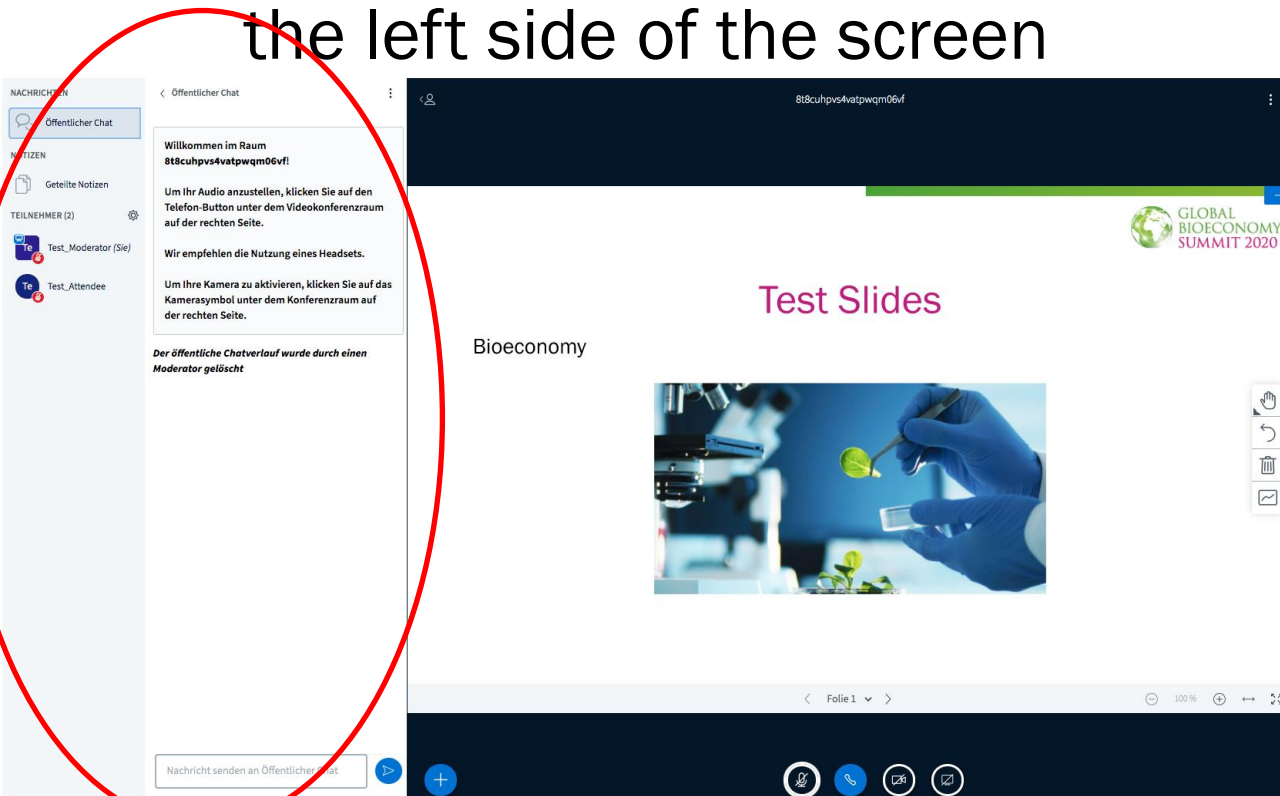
the left side of the screen

NACHRICHTEN

Öffentlicher Chat

NOTIZEN

Geteilte Notizen

TEILNEHMER (2)

Te Test_Moderator (Sie)

Te Test_Attendee

< Öffentlicher Chat

Willkommen im Raum 8t8cuhpvs4vatpwqm06vf!

Um Ihr Audio anzustellen, klicken Sie auf den Telefon-Button unter dem Videokonferenzraum auf der rechten Seite.

Wir empfehlen die Nutzung eines Headsets.

Um Ihre Kamera zu aktivieren, klicken Sie auf das Kamerasymbol unter dem Konferenzraum auf der rechten Seite.

Der öffentliche Chatverlauf wurde durch einen Moderator gelöscht

Nachricht senden an Öffentlicher Chat

8t8cuhpvs4vatpwqm06vf

GLOBAL BIOECONOMY SUMMIT 2020

Test Slides

Bioeconomy

< Folie 1 >

100%